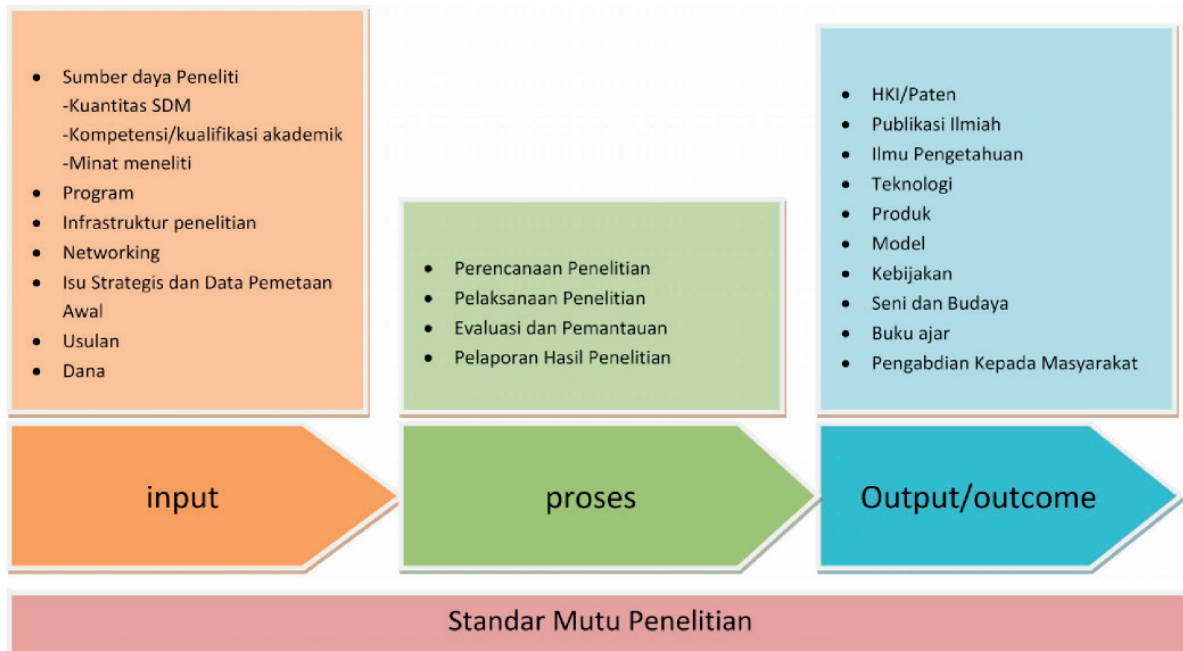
- Sumber daya Peneliti
  -Kuantitas SDM
  -Kompetensi/kualifikasi akademik
  -Minat meneliti
- Program
- Infrastruktur penelitian
- Networking
- Isu Strategis dan Data Pemetaan Awal
- Usulan
- Dana

- Perencanaan Penelitian
- Pelaksanaan Penelitian
- Evaluasi dan Pemantauan
- Pelaporan Hasil Penelitian

- HKI/Paten
- Publikasi Ilmiah
- Ilmu Pengetahuan
- Teknologi
- Produk
- Model
- Kebijakan
- Seni dan Budaya
- Buku ajar
- Pengabdian Kepada Masyarakat

input

proses

Output/outcome

Standar Mutu Penelitian